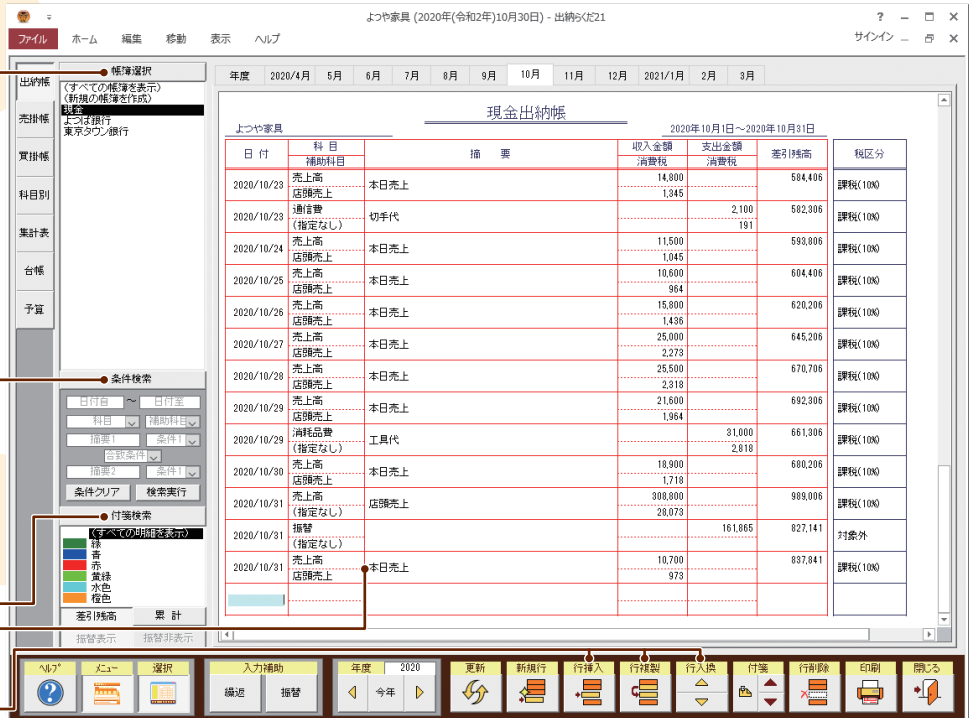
よつや家具 (2020年(令和2年)10月30日) - 出納らくだ21

? − □ ×

ファイル ホーム 編集 移動 表示 ヘルプ

サインイン

出納帳 売掛帳 買掛帳 科目別 集計表 台帳 予算

帳簿選択

(すべての帳簿を表示)
(新規の帳簿を作成)
現金
よつば銀行
東京タウン銀行

条件検索

日付自 〜 日付至
科目 補助科目
摘要1 条件1
合致条件
摘要2 条件1
条件クリア 検索実行

付箋検索

(すべての明細を表示)
緑
青
赤
黄緑
水色
橙色

差引残高 累計

振替表示 振替非表示

年度 2020/4月 5月 6月 7月 8月 9月 10月 11月 12月 2021/1月 2月 3月

現金出納帳

よつや家具

2020年10月1日〜2020年10月31日

| 日付 | 科目 / 補助科目 | 摘要 | 収入金額 / 消費税 | 支出金額 / 消費税 | 差引残高 | 税区分 |
|---|---|---|---|---|---|---|
| 2020/10/23 | 売上高 / 店頭売上 | 本日売上 | 14,800 / 1,345 | | 584,406 | 課税(10%) |
| 2020/10/23 | 通信費 / (指定なし) | 切手代 | | 2,100 / 191 | 582,306 | 課税(10%) |
| 2020/10/24 | 売上高 / 店頭売上 | 本日売上 | 11,500 / 1,045 | | 593,806 | 課税(10%) |
| 2020/10/25 | 売上高 / 店頭売上 | 本日売上 | 10,600 / 964 | | 604,406 | 課税(10%) |
| 2020/10/26 | 売上高 / 店頭売上 | 本日売上 | 15,800 / 1,436 | | 620,206 | 課税(10%) |
| 2020/10/27 | 売上高 / 店頭売上 | 本日売上 | 25,000 / 2,273 | | 645,206 | 課税(10%) |
| 2020/10/28 | 売上高 / 店頭売上 | 本日売上 | 25,500 / 2,318 | | 670,706 | 課税(10%) |
| 2020/10/29 | 売上高 / 店頭売上 | 本日売上 | 21,600 / 1,964 | | 692,306 | 課税(10%) |
| 2020/10/29 | 消耗品費 / (指定なし) | 工具代 | | 31,000 / 2,818 | 661,306 | 課税(10%) |
| 2020/10/30 | 売上高 / 店頭売上 | 本日売上 | 18,900 / 1,718 | | 680,206 | 課税(10%) |
| 2020/10/31 | 売上高 / 店頭売上 | 店頭売上 | 308,800 / 28,073 | | 989,006 | 課税(10%) |
| 2020/10/31 | 振替 / (指定なし) | | | 161,865 | 827,141 | 対象外 |
| 2020/10/31 | 売上高 / 店頭売上 | 本日売上 | 10,700 / 973 | | 837,841 | 課税(10%) |

ヘルプ メニュー 選択 入力補助 繰返 振替 年度 2020 今年 更新 新規行 行挿入 行複製 行入換 付箋 行削除 印刷 閉じる